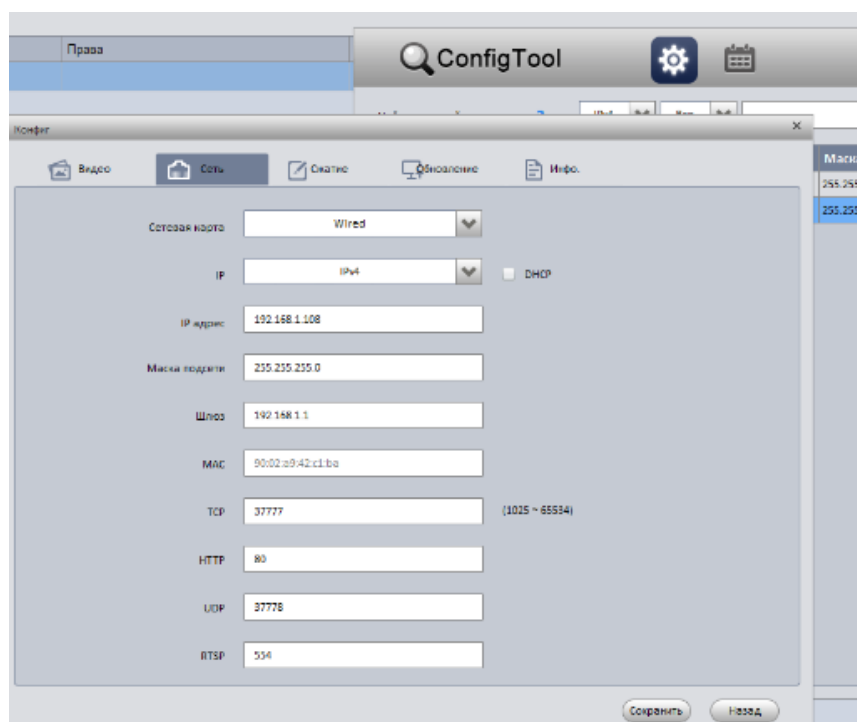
Права

ConfigTool

Конфиг

×

Видео
Сеть
Сжатие
Обновление
Инфо.

Маск
255.255
255.255

Сетевая карта
Wired

IP
IPv4
DHCP

IP адрес
192.168.1.108

Маска подсети
255.255.255.0

Шлюз
192.168.1.1

MAC
90:02:a9:42:c1:ba

TCP
37777
(1025 ~ 65534)

HTTP
80

UDP
37778

RTSP
554

Сохранить
Назад